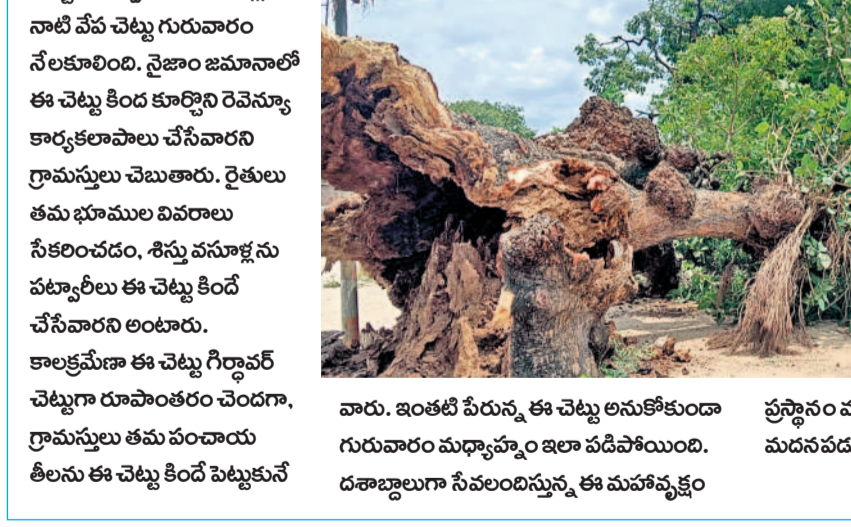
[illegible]
నాటి వేప చెట్టు గురువారం నేలకూలింది. నైజాం జమానాలో ఈ చెట్టు కింద కూర్చొని రెవెన్యూ కార్యకలాపాలు చేసేవారని గ్రామస్తులు చెబుతారు. రైతులు తమ భూముల వివరాలు సేకరించడం, శిస్తు వసూళ్లను పట్వారీలు ఈ చెట్టు కిందే చేసేవారని అంటారు. కాలక్రమేణా ఈ చెట్టు గిర్దావర్ చెట్టుగా రూపాంతరం చెందగా, గ్రామస్తులు తమ పంచాయ తీలను ఈ చెట్టు కిందే పెట్టుకునే

వారు. ఇంతటి పేరున్న ఈ చెట్టు అనుకోకుండా గురువారం మధ్యాహ్నం ఇలా పడిపోయింది. దశాబ్దాలుగా సేవలందిస్తున్న ఈ మహావృక్షం

ప్రస్థానం వ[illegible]
మదనపడ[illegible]